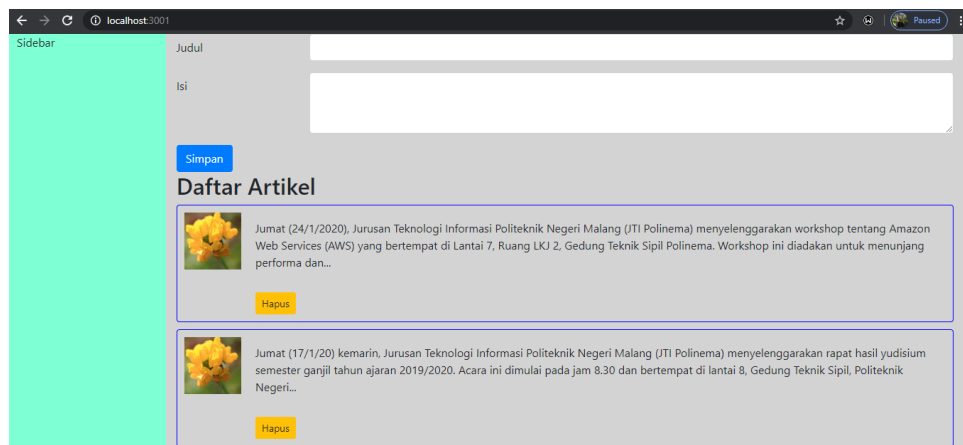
localhost:3001

Paused

Sidebar

Judul

Isi

Simpan

Daftar Artikel

Jumat (24/1/2020), Jurusan Teknologi Informasi Politeknik Negeri Malang (JTI Polinema) menyelenggarakan workshop tentang Amazon Web Services (AWS) yang bertempat di Lantai 7, Ruang LKJ 2, Gedung Teknik Sipil Polinema. Workshop ini diadakan untuk menunjang performa dan...

Hapus

Jumat (17/1/20) kemarin, Jurusan Teknologi Informasi Politeknik Negeri Malang (JTI Polinema) menyelenggarakan rapat hasil yudisium semester ganjil tahun ajaran 2019/2020. Acara ini dimulai pada jam 8.30 dan bertempat di lantai 8, Gedung Teknik Sipil, Politeknik Negeri...

Hapus